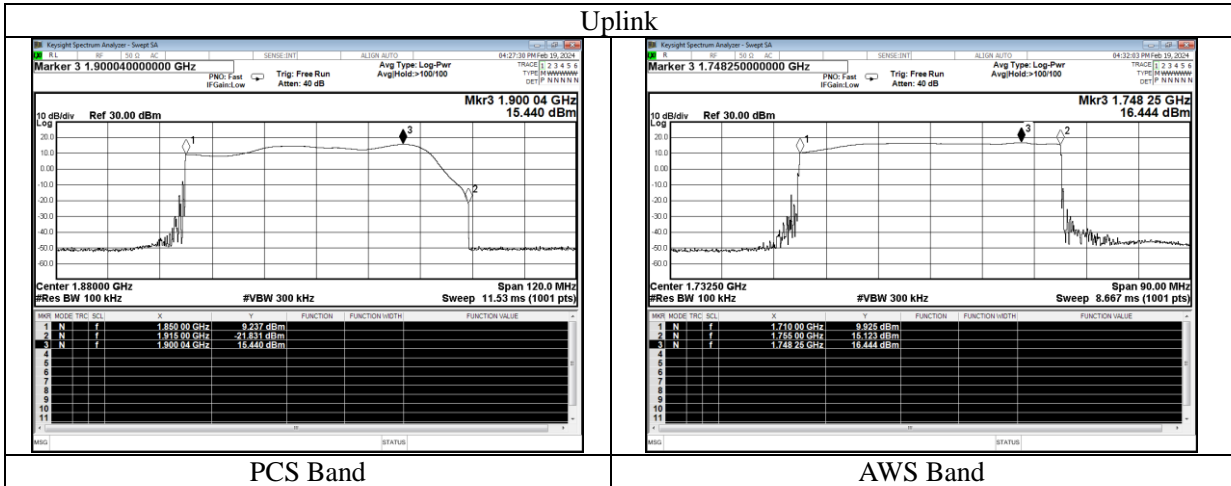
Uplink

Keysight Spectrum Analyzer - Swept SA
RL RF 50 Ω AC SENSE:INT ALIGN AUTO 04:27:30 PM Feb 19, 2024
Marker 3 1.900040000000 GHz
PNO: Fast IFGain:Low
Trig: Free Run Atten: 40 dB
Avg Type: Log-Pwr Avg|Hold:>100/100
TRACE 1 2 3 4 5 6 TYPE M WWWWW DET P N N N N N
Mkr3 1.900 04 GHz 15.440 dBm
10 dB/div Ref 30.00 dBm
Log
20.0
10.0
0.00
-10.0
-20.0
-30.0
-40.0
-50.0
-60.0
1 2 3
Center 1.88000 GHz
#Res BW 100 kHz
#VBW 300 kHz
Span 120.0 MHz
Sweep 11.53 ms (1001 pts)

| MKR | MODE | TRC | SCL | X | Y | FUNCTION | FUNCTION WIDTH | FUNCTION VALUE |
|---|---|---|---|---|---|---|---|---|
| 1 | N | | f | 1.850 00 GHz | 9.237 dBm | | | |
| 2 | N | | f | 1.915 00 GHz | -21.831 dBm | | | |
| 3 | N | | f | 1.900 04 GHz | 15.440 dBm | | | |
| 4 | | | | | | | | |
| 5 | | | | | | | | |
| 6 | | | | | | | | |
| 7 | | | | | | | | |
| 8 | | | | | | | | |
| 9 | | | | | | | | |
| 10 | | | | | | | | |
| 11 | | | | | | | | |

MSG STATUS

Keysight Spectrum Analyzer - Swept SA
R RF 50 Ω AC SENSE:INT ALIGN AUTO 04:32:03 PM Feb 19, 2024
Marker 3 1.748250000000 GHz
PNO: Fast IFGain:Low
Trig: Free Run Atten: 40 dB
Avg Type: Log-Pwr Avg|Hold:>100/100
TRACE 1 2 3 4 5 6 TYPE M WWWWW DET P N N N N N
Mkr3 1.748 25 GHz 16.444 dBm
10 dB/div Ref 30.00 dBm
Log
20.0
10.0
0.00
-10.0
-20.0
-30.0
-40.0
-50.0
-60.0
1 3 2
Center 1.73250 GHz
#Res BW 100 kHz
#VBW 300 kHz
Span 90.00 MHz
Sweep 8.667 ms (1001 pts)

| MKR | MODE | TRC | SCL | X | Y | FUNCTION | FUNCTION WIDTH | FUNCTION VALUE |
|---|---|---|---|---|---|---|---|---|
| 1 | N | | f | 1.710 00 GHz | 9.925 dBm | | | |
| 2 | N | | f | 1.755 00 GHz | 15.123 dBm | | | |
| 3 | N | | f | 1.748 25 GHz | 16.444 dBm | | | |
| 4 | | | | | | | | |
| 5 | | | | | | | | |
| 6 | | | | | | | | |
| 7 | | | | | | | | |
| 8 | | | | | | | | |
| 9 | | | | | | | | |
| 10 | | | | | | | | |
| 11 | | | | | | | | |

MSG STATUS

PCS Band

AWS Band